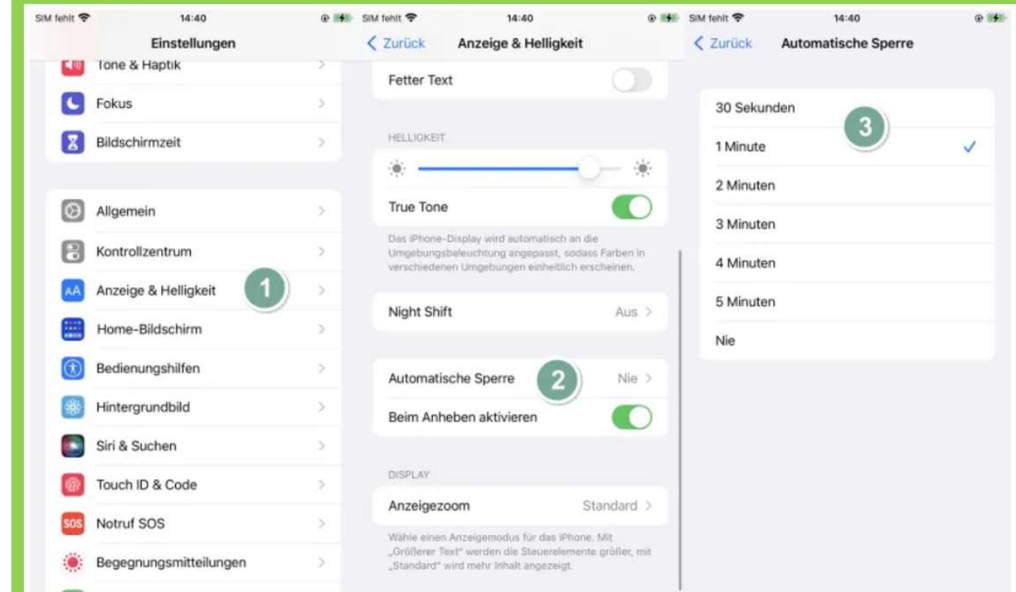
SIM fehlt 14:40

Einstellungen

Töne & Haptik

Fokus

Bildschirmzeit

Allgemein

Kontrollzentrum

Anzeige & Helligkeit

1

Home-Bildschirm

Bedienungshilfen

Hintergrundbild

Siri & Suchen

Touch ID & Code

SOS Notruf SOS

Begegnungsmitteilungen

SIM fehlt 14:40

< Zurück Anzeige & Helligkeit

Fetter Text

HELLIGKEIT

True Tone

Das iPhone-Display wird automatisch an die Umgebungsbeleuchtung angepasst, sodass Farben in verschiedenen Umgebungen einheitlich erscheinen.

Night Shift Aus

Automatische Sperre 2 Nie

Beim Anheben aktivieren

DISPLAY

Anzeigezoom Standard

Wähle einen Anzeigemodus für das iPhone. Mit „Größerer Text" werden die Steuerelemente größer, mit „Standard" wird mehr Inhalt angezeigt.

SIM fehlt 14:40

< Zurück Automatische Sperre

30 Sekunden

3

1 Minute ✓

2 Minuten

3 Minuten

4 Minuten

5 Minuten

Nie